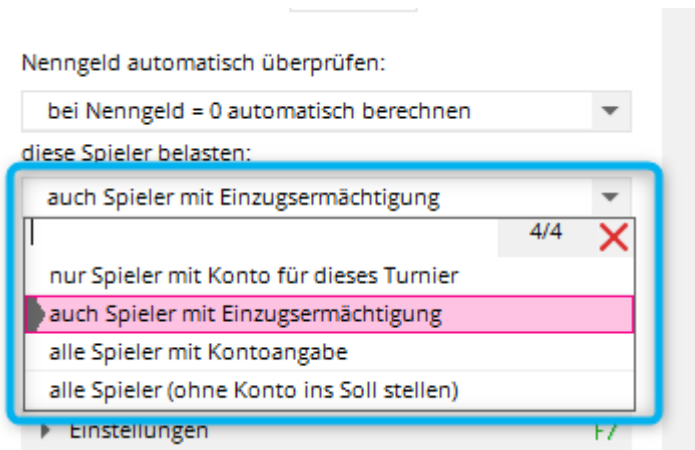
Nenngeld automatisch überprüfen:

bei Nenngeld = 0 automatisch berechnen

diese Spieler belasten:

auch Spieler mit Einzugsermächtigung

4/4

nur Spieler mit Konto für dieses Turnier

auch Spieler mit Einzugsermächtigung

alle Spieler mit Kontoangabe

alle Spieler (ohne Konto ins Soll stellen)

Einstellungen

F7